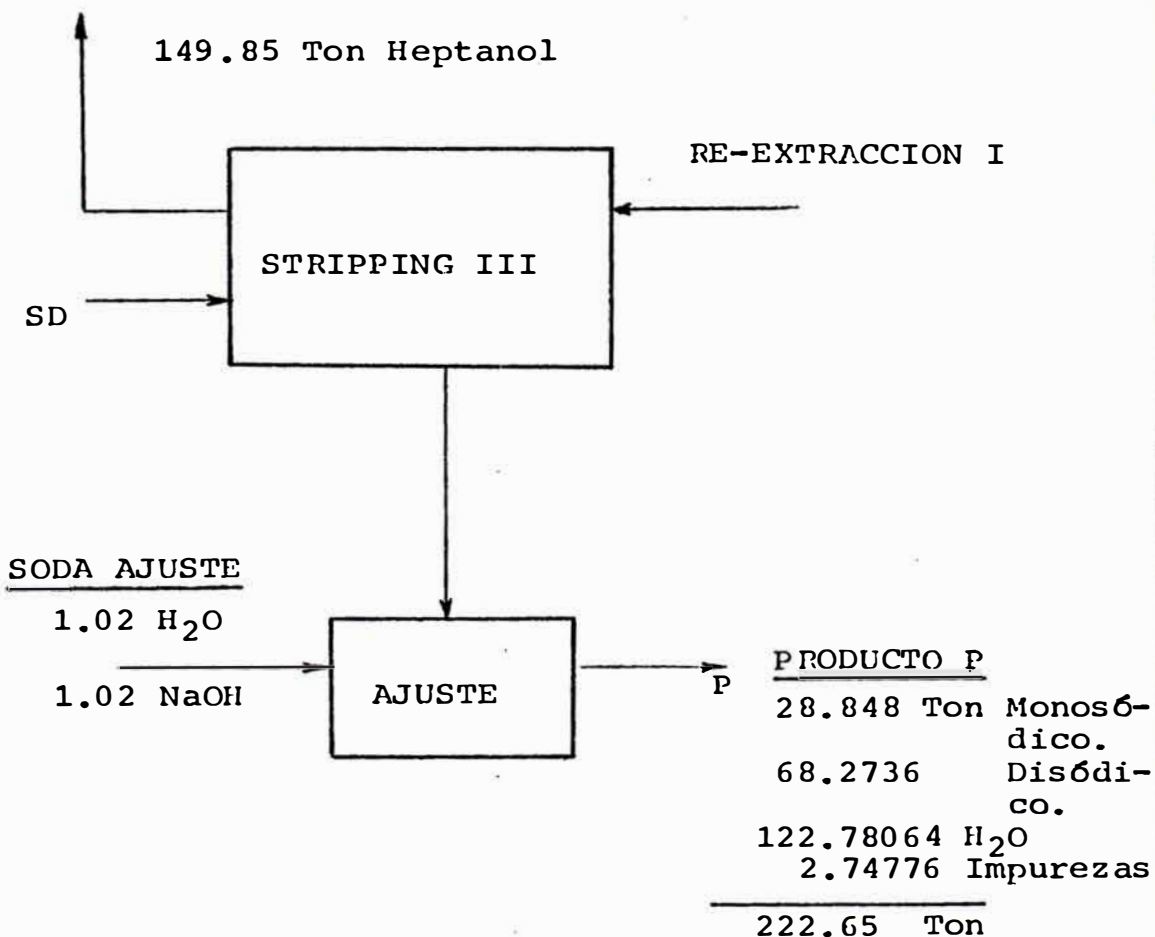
149.85 Ton Heptanol

RE-EXTRACCION I

STRIPPING III

SD

SODA AJUSTE

1.02 $H_2O$

1.02 NaOH

AJUSTE

P

PRODUCTO P

28.848 Ton Monosódico.

68.2736 Disódico.

122.78064 $H_2O$

2.74776 Impurezas

222.65 Ton